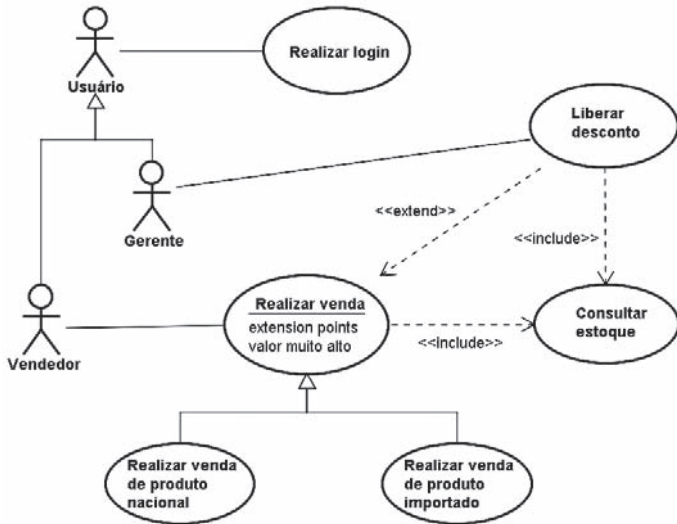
Usuário

Realizar login

Liberar desconto

Gerente

<<extend>>

<<include>>

Vendedor

Realizar venda

extension points
valor muito alto

<<include>>

Consultar estoque

Realizar venda de produto nacional

Realizar venda de produto importado